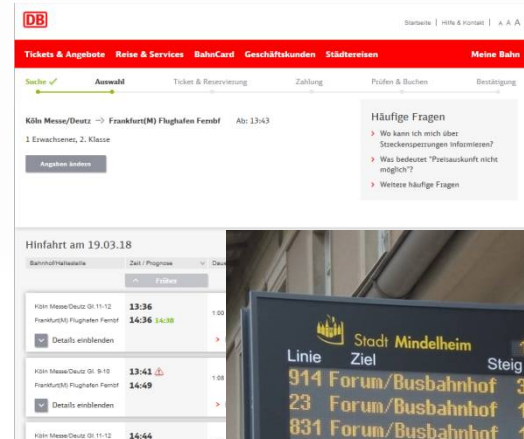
DB

Startseite | Hilfe & Kontakt | A A A

Tickets & Angebote Reise & Services BahnCard Geschäftskunden Städtereisen Meine Bahn

Suche ✓ Auswahl Ticket & Reservierung Zahlung Prüfen & Buchen Bestätigung

Köln Messe/Deutz → Frankfurt(M) Flughafen Fernbf Ab: 13:43

1 Erwachsener, 2. Klasse

Angaben ändern

Häufige Fragen

Wo kann ich mich über Streckensperrungen informieren?

Was bedeutet "Preisauskunft nicht möglich"?

Weitere häufige Fragen

Hinfahrt am 19.03.18

Bahnhof/Haltestelle Zeit / Prognose Dauer

Früher

Köln Messe/Deutz Gl.11-12 13:36
Frankfurt(M) Flughafen Fernbf 14:36 14:38 1:00

Details einblenden

Köln Messe/Deutz Gl. 9-10 13:41
Frankfurt(M) Flughafen Fernbf 14:49 1:08

Details einblenden

Köln Messe/Deutz Gl.11-12 14:44

Stadt Mindelheim

Linie Ziel Steig

914 Forum/Busbahnhof 3

23 Forum/Busbahnhof 1

831 Forum/Busbahnhof